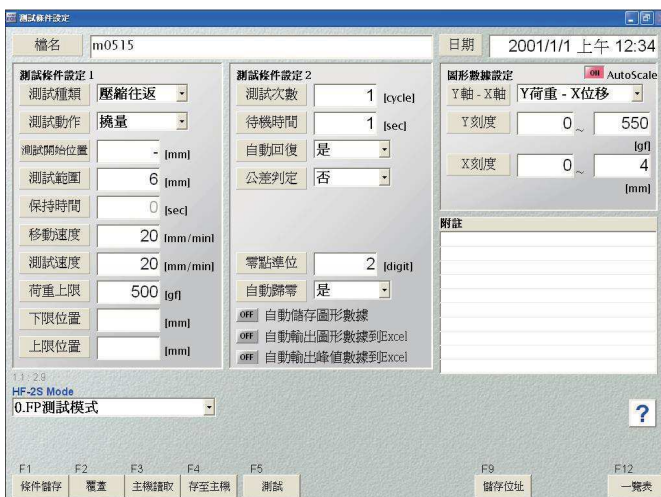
測試條件設定

檔名 m0515

日期 2001/1/1 上午 12:34

測試條件設定 1

測試種類 壓縮往返

測試動作 撓量

測試開始位置 - [mm]

測試範圍 6 [mm]

保持時間 0 [sec]

移動速度 20 [mm/min]

測試速度 20 [mm/min]

荷重上限 500 [gf]

下限位置 [mm]

上限位置 [mm]

測試條件設定 2

測試次數 1 [cycle]

待機時間 1 [sec]

自動回復 是

公差判定 否

零點準位 2 [digit]

自動歸零 是

OFF 自動儲存圖形數據

OFF 自動輸出圖形數據到Excel

OFF 自動輸出峰值數據到Excel

圖形數據設定

ON AutoScale

Y軸 - X軸 Y荷重 - X位移

Y刻度 0 ~ 550 [gf]

X刻度 0 ~ 4 [mm]

附註

11:29

HF-2S Mode

0.FP測試模式

?

F1 條件儲存

F2 覆蓋

F3 主機讀取

F4 存至主機

F5 測試

F9 儲存位址

F12 一覽表